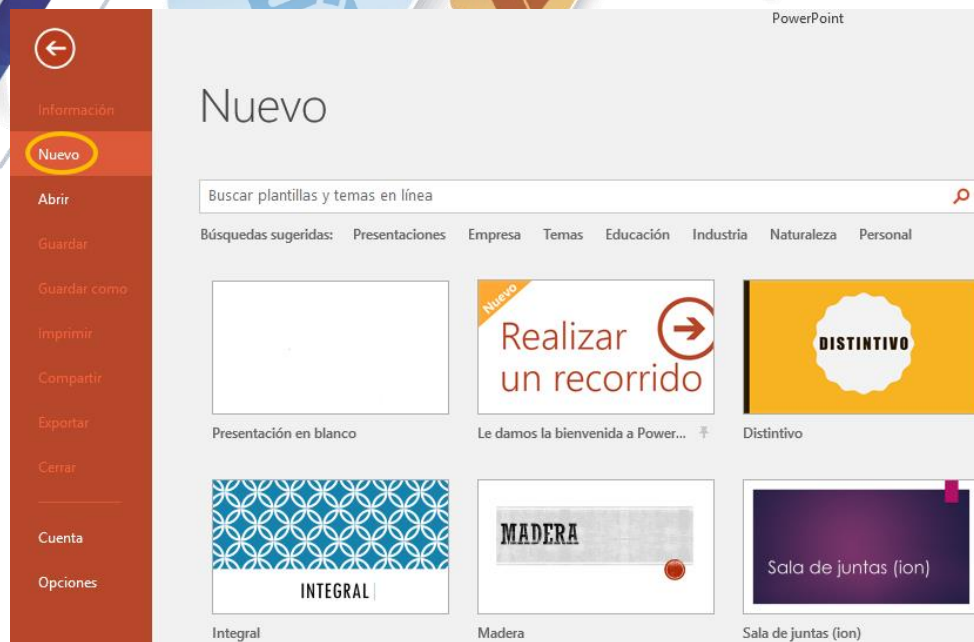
PowerPoint

Información
Nuevo
Abrir
Guardar
Guardar como
Imprimir
Compartir
Exportar
Cerrar

Cuenta
Opciones

Nuevo

Buscar plantillas y temas en línea

Búsquedas sugeridas: Presentaciones Empresa Temas Educación Industria Naturaleza Personal

Presentación en blanco

Nuevo
Realizar un recorrido
Le damos la bienvenida a Power...

DISTINTIVO
Distintivo

INTEGRAL
Integral

MADERA
Madera

Sala de juntas (ion)
Sala de juntas (ion)